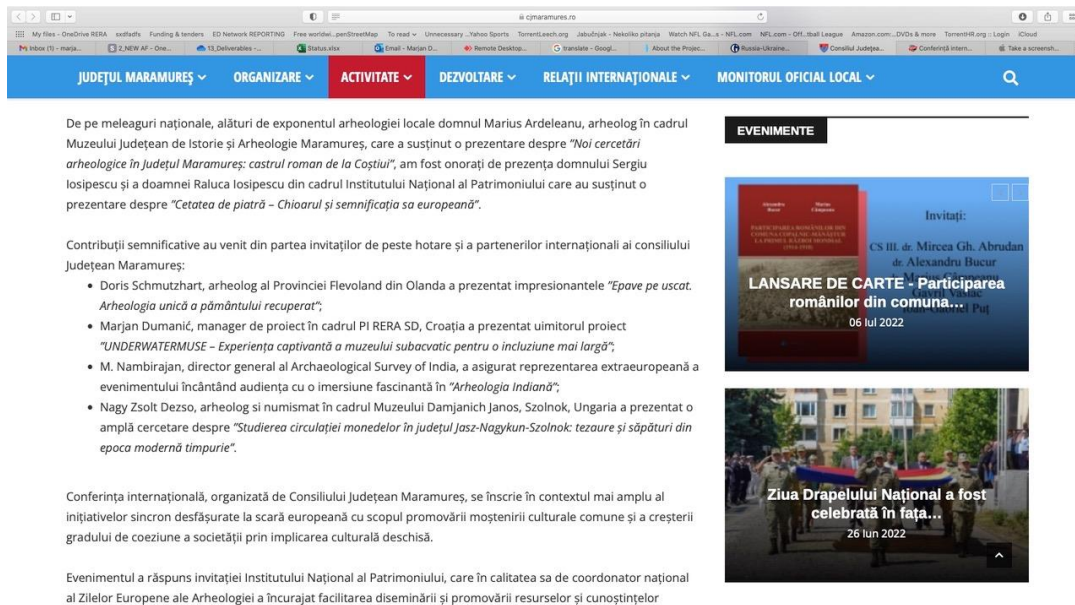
cjmaramures.ro

My files - OneDrive RERA sxdfsdfs Funding & tenders ED Network REPORTING Free worldwi...penStreetMap To read Unnecessary ...Yahoo Sports TorrentLeech.org Jabučnjak - Nekoliko pitanja Watch NFL Ga...s - NFL.com NFL.com - Off...tball League Amazon.com:...DVDs & more TorrentHR.org :: Login iCloud

M Inbox (1) - marja... 2_NEW AF - One... 13_Deliverables -... Status.xlsx Email - Marjan D... Remote Desktop... translate - Googl... About the Projec... Russia-Ukraine... Consiliul Județea... Conferință intern... Take a screensh...

JUDEȚUL MARAMUREȘ ORGANIZARE ACTIVITATE DEZVOLTARE RELAȚII INTERNAȚIONALE MONITORUL OFICIAL LOCAL

De pe meleaguri naționale, alături de exponentul arheologiei locale domnul Marius Ardeleanu, arheolog în cadrul Muzeului Județean de Istorie și Arheologie Maramureș, care a susținut o prezentare despre "Noi cercetări arheologice în Județul Maramureș: castrul roman de la Coștiui", am fost onorați de prezența domnului Sergiu Iosipescu și a doamnei Raluca Iosipescu din cadrul Institutului Național al Patrimoniului care au susținut o prezentare despre "Cetatea de piatră – Chioarul și semnificația sa europeană".

Contribuții semnificative au venit din partea invitaților de peste hotare și a partenerilor internaționali ai consiliului Județean Maramureș:

• Doris Schmutzhart, arheolog al Provinciei Flevoland din Olanda a prezentat impresionantele "Epave pe uscat. Arheologia unică a pământului recuperat";
• Marjan Dumanić, manager de proiect în cadrul PI RERA SD, Croația a prezentat uimitorul proiect "UNDERWATERMUSE – Experiența captivantă a muzeului subacvatic pentru o incluziune mai largă";
• M. Nambirajan, director general al Archaeological Survey of India, a asigurat reprezentarea extraeuropeană a evenimentului încântând audiența cu o imersiune fascinantă în "Arheologia Indiană";
• Nagy Zsolt Dezso, arheolog si numismat în cadrul Muzeului Damjanich Janos, Szolnok, Ungaria a prezentat o amplă cercetare despre "Studierea circulației monedelor în județul Jasz-Nagykun-Szolnok: tezaure și săpături din epoca modernă timpurie".

Conferința internațională, organizată de Consiliului Județean Maramureș, se înscrie în contextul mai amplu al inițiativelor sincron desfășurate la scară europeană cu scopul promovării moștenirii culturale comune și a creșterii gradului de coeziune a societății prin implicarea culturală deschisă.

Evenimentul a răspuns invitației Institutului Național al Patrimoniului, care în calitatea sa de coordonator național al Zilelor Europene ale Arheologiei a încurajat facilitarea diseminării și promovării resurselor și cunoștințelor

EVENIMENTE

Invitați:
CS III. dr. Mircea Gh. Abrudan
dr. Alexandru Bucur
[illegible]

LANSARE DE CARTE - Participarea românilor din comuna...
06 Iul 2022

Ziua Drapelului Național a fost celebrată în fața...
26 Iun 2022